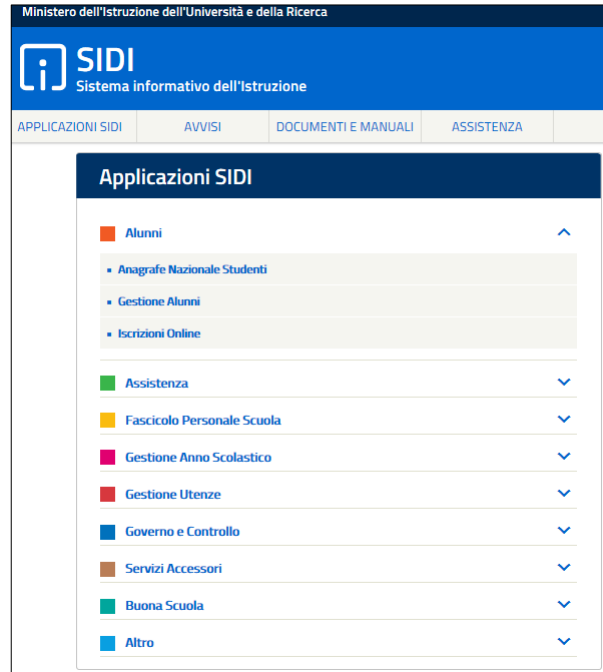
Ministero dell'Istruzione dell'Università e della Ricerca

SIDI
Sistema informativo dell'Istruzione

APPLICAZIONI SIDI | AVVISI | DOCUMENTI E MANUALI | ASSISTENZA

Applicazioni SIDI

Alunni

Anagrafe Nazionale Studenti

Gestione Alunni

Iscrizioni Online

Assistenza

Fascicolo Personale Scuola

Gestione Anno Scolastico

Gestione Utenze

Governo e Controllo

Servizi Accessori

Buona Scuola

Altro